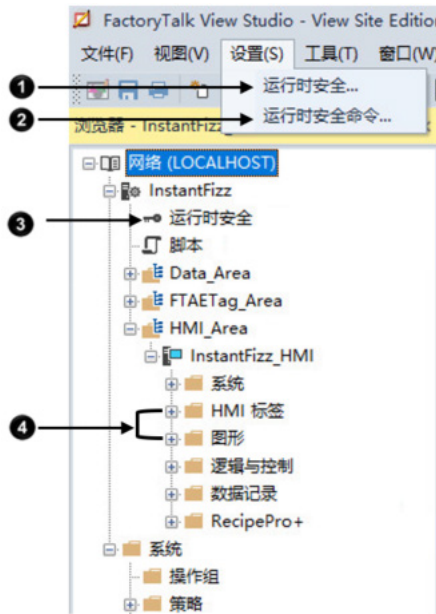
FactoryTalk View Studio - View Site Edition

文件(F) 视图(V) 设置(S) 工具(T) 窗口(W)

运行时安全...

运行时安全命令...

浏览器 - InstantFizz

1
2
3
4

网络 (LOCALHOST)

InstantFizz

运行时安全

脚本

Data_Area

FTAETag_Area

HMI_Area

InstantFizz_HMI

系统

HMI 标签

图形

逻辑与控制

数据记录

RecipePro+

系统

操作组

策略